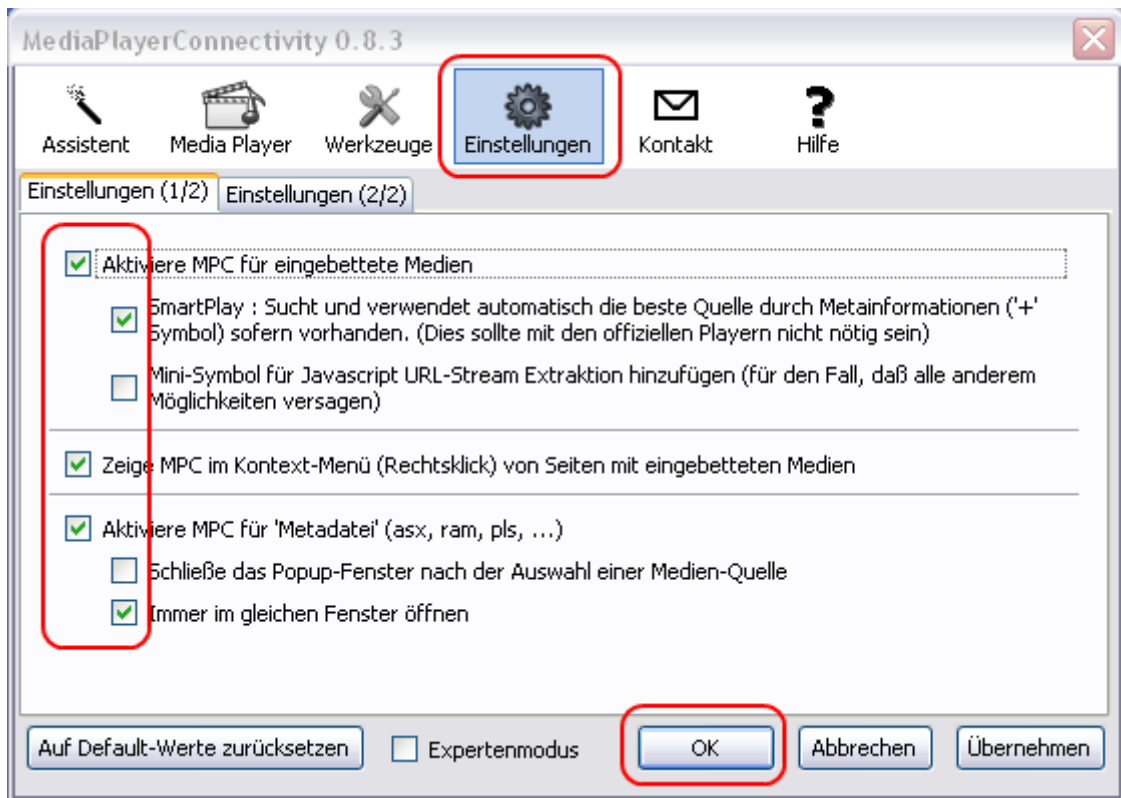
MediaPlayerConnectivity 0.8.3

Assistent
Media Player
Werkzeuge
Einstellungen
Kontakt
Hilfe

Einstellungen (1/2)
Einstellungen (2/2)

Aktiviere MPC für eingebettete Medien

SmartPlay : Sucht und verwendet automatisch die beste Quelle durch Metainformationen ('+' Symbol) sofern vorhanden. (Dies sollte mit den offiziellen Playern nicht nötig sein)

Mini-Symbol für Javascript URL-Stream Extraktion hinzufügen (für den Fall, daß alle anderem Möglichkeiten versagen)

Zeige MPC im Kontext-Menü (Rechtsklick) von Seiten mit eingebetteten Medien

Aktiviere MPC für 'Metadatei' (asx, ram, pls, ...)

Schließe das Popup-Fenster nach der Auswahl einer Medien-Quelle

Immer im gleichen Fenster öffnen

Auf Default-Werte zurücksetzen
Expertenmodus
OK
Abbrechen
Übernehmen